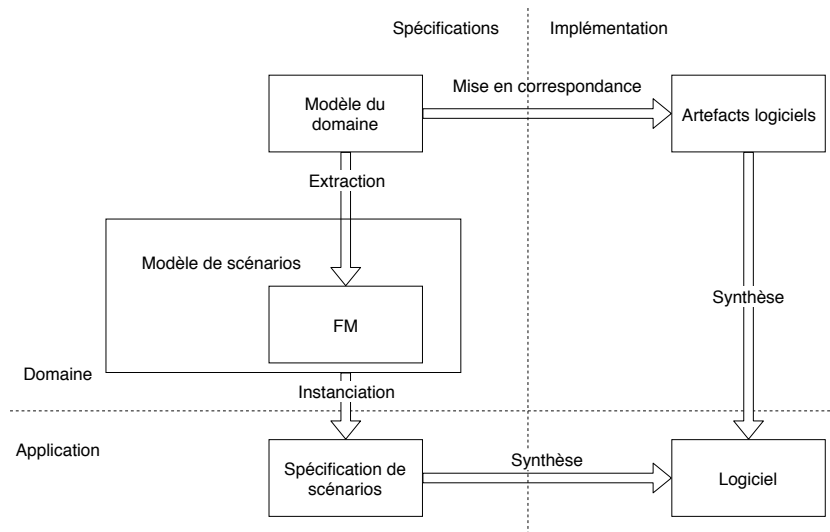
Spécifications

Implémentation

Modèle du domaine

Mise en correspondance

Artefacts logiciels

Extraction

Modèle de scénarios

FM

Synthèse

Domaine

Instanciation

Application

Spécification de scénarios

Synthèse

Logiciel